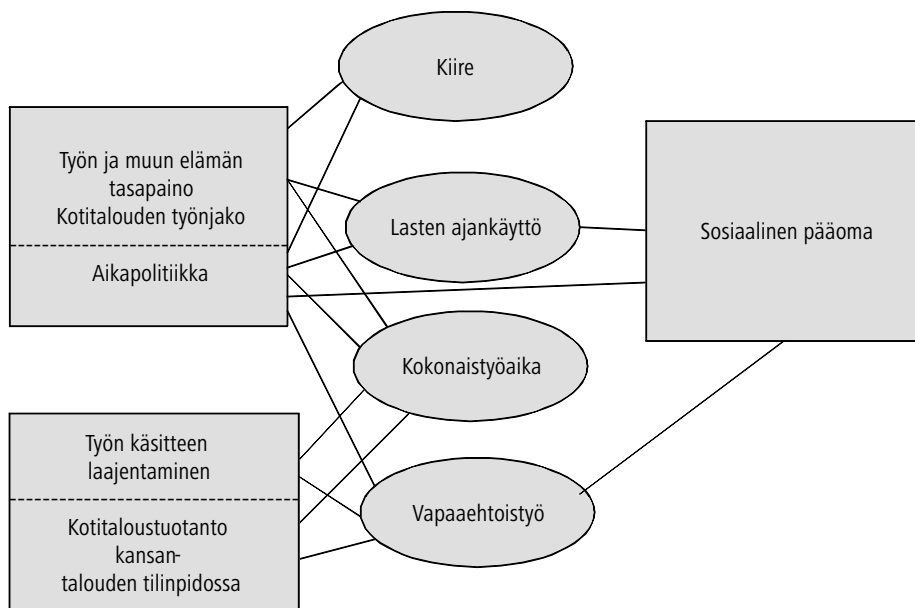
Kiire

Työn ja muun elämän tasapaino
Kotitalouden työnjako

Aikapolitiikka

Lasten ajankäyttö

Sosiaalinen pääoma

Kokonaistyöaika

Työn käsitteen laajentaminen

Kotitaloustuotanto kansantalouden tilinpidossa

Vapaaehtoistyö